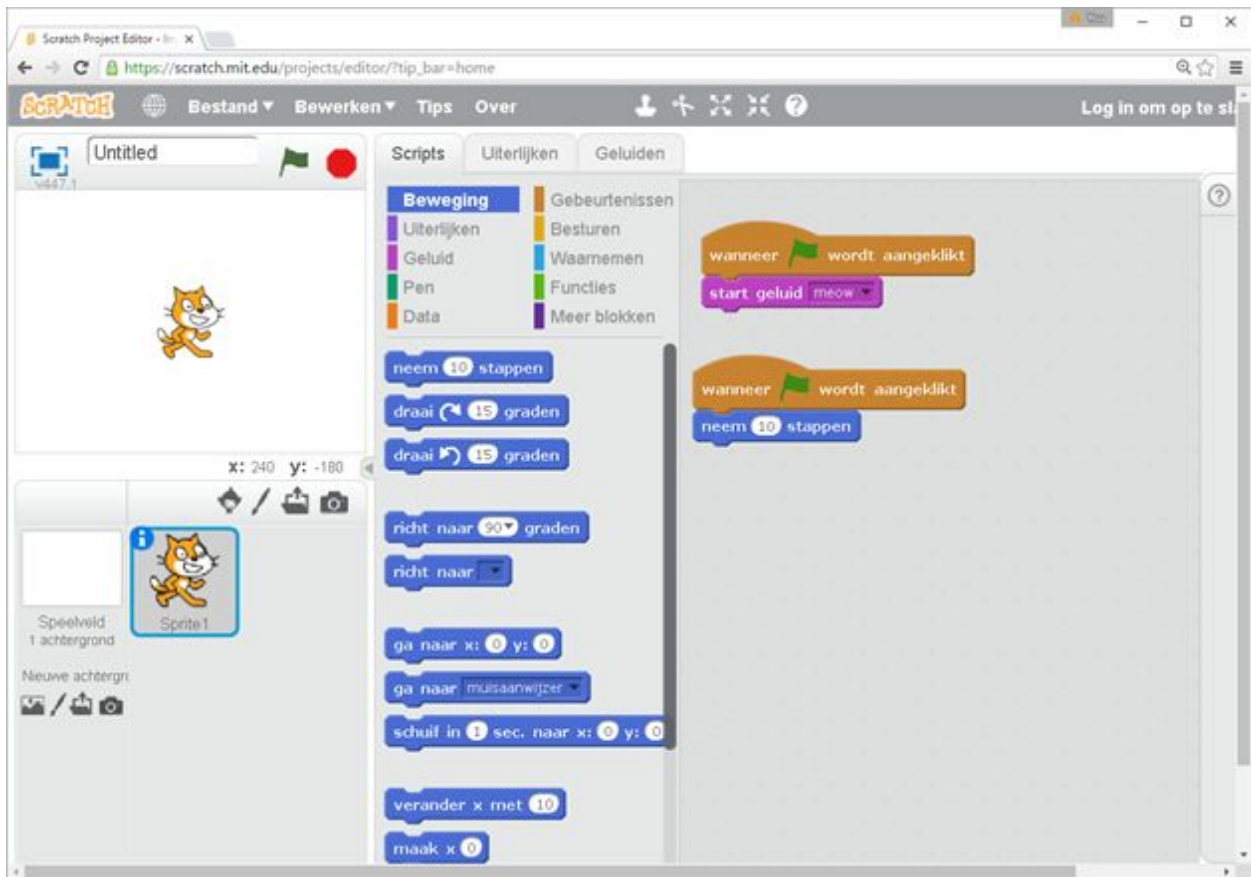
Scratch Project Editor - Im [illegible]

https://scratch.mit.edu/projects/editor/?tip_bar=home

SCRATCH Bestand ▾ Bewerken ▾ Tips Over

Log in om op te sl

Untitled

v447.1

x: 240 y: -180

Speelveld
1 achtergrond

Nieuwe achtergr:

Sprite1

Scripts Uiterlijken Geluiden

Beweging
Uiterlijken
Geluid
Pen
Data
Gebeurtenissen
Besturen
Waarnemen
Functies
Meer blokken

neem 10 stappen
draai 15 graden
draai 15 graden
richt naar 90 graden
richt naar
ga naar x: 0 y: 0
ga naar muisaanwijzer
schuif in 1 sec. naar x: 0 y: 0
verander x met 10
maak x 0

wanneer wordt aangeklikt
start geluid meow

wanneer wordt aangeklikt
neem 10 stappen